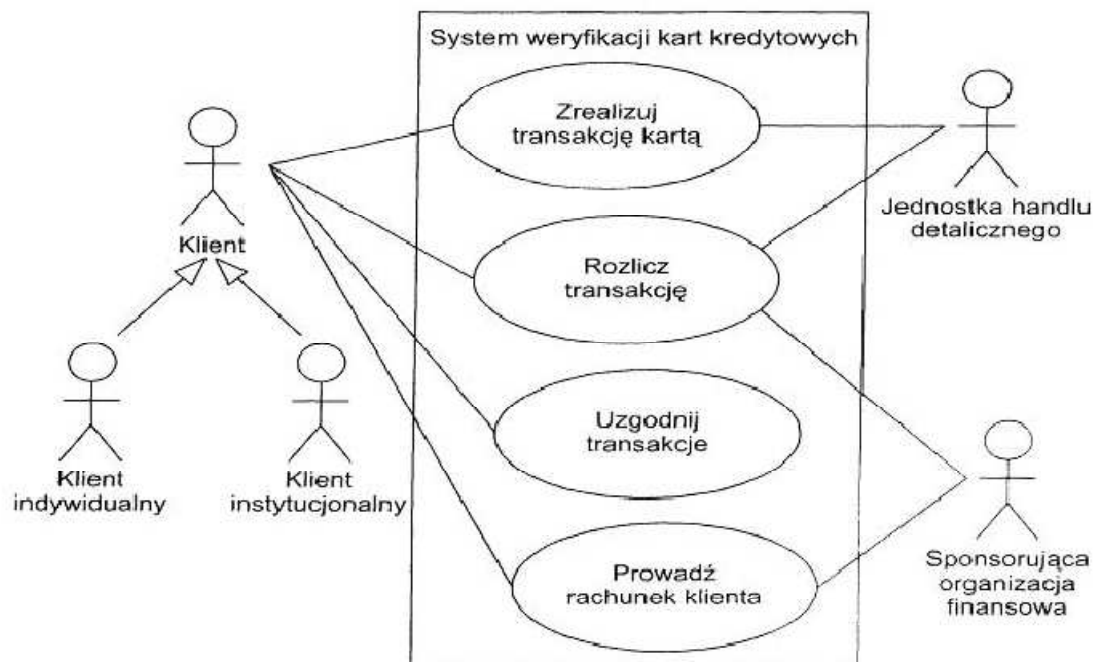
System weryfikacji kart kredytowych

Klient

Klient indywidualny

Klient instytucjonalny

Zrealizuj transakcję kartą

Rozlicz transakcję

Uzgodnij transakcje

Prowadź rachunek klienta

Jednostka handlu detalicznego

Sponsorująca organizacja finansowa